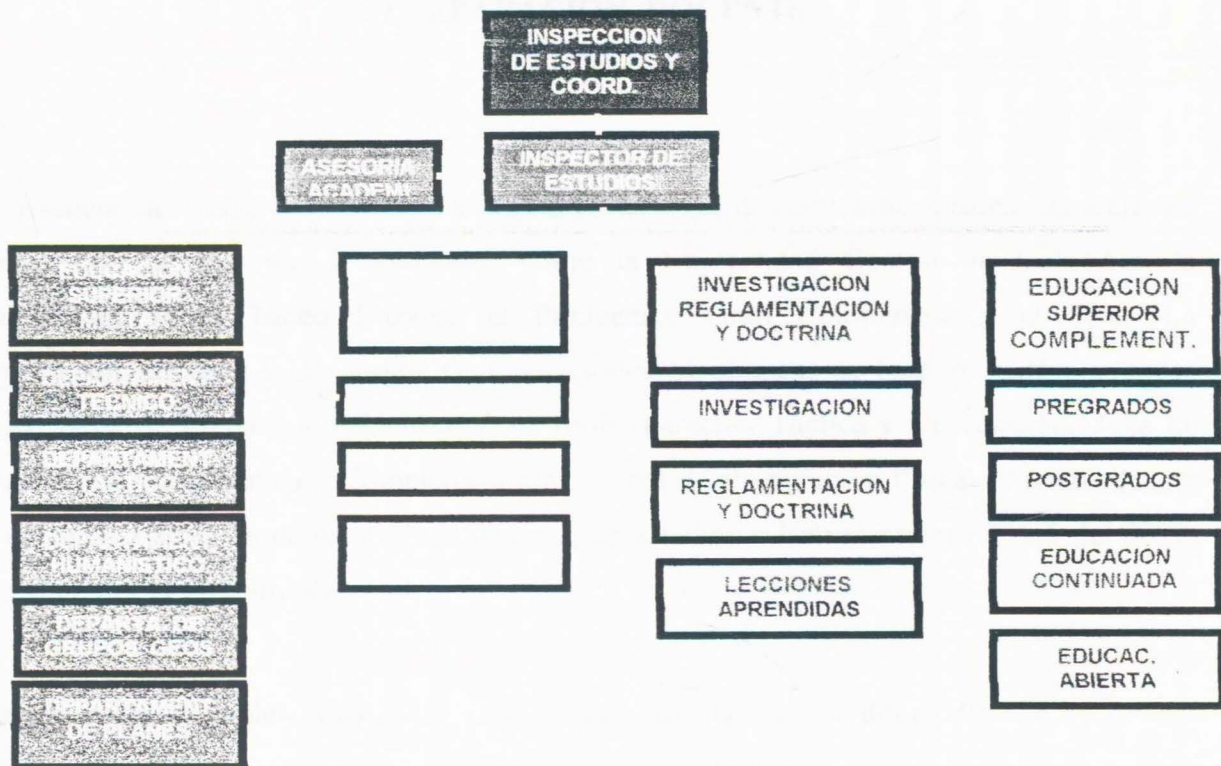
INSPECCION DE ESTUDIOS Y COORD.

ASESORIA ACADEMI

INSPECTOR DE ESTUDIOS

EDUCACION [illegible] MILITAR

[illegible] TECNICO

DEPARTAMENT TACTICO

DEPARTAMENT HUMANISTICO

DEPARTA DE GRUPOS GEOS

DEPARTAMENT DE PLANES

INVESTIGACION REGLAMENTACION Y DOCTRINA

INVESTIGACION

REGLAMENTACION Y DOCTRINA

LECCIONES APRENDIDAS

EDUCACIÓN SUPERIOR COMPLEMENT.

PREGRADOS

POSTGRADOS

EDUCACION CONTINUADA

EDUCAC. ABIERTA